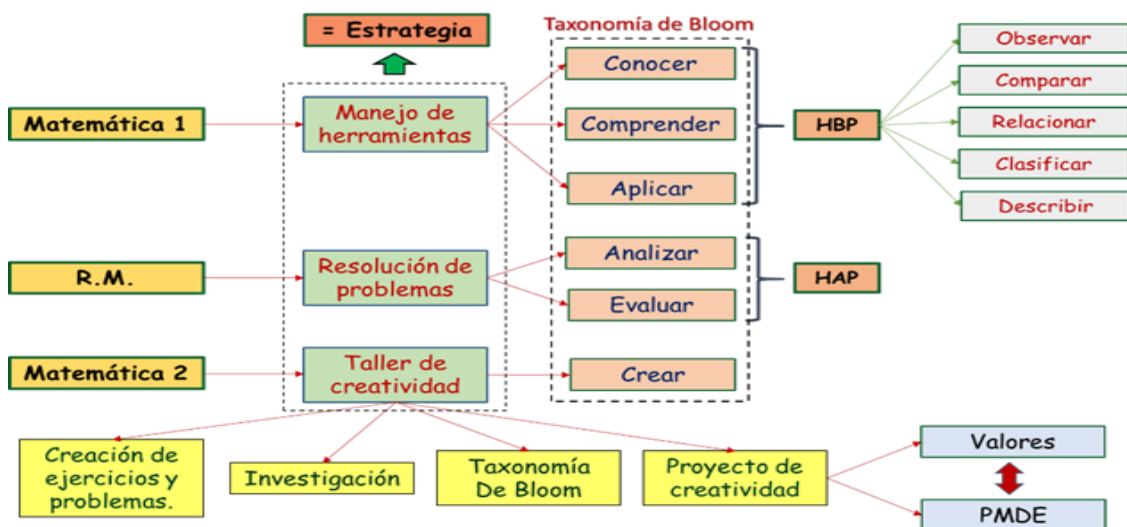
= Estrategia

Taxonomía de Bloom

Matemática 1

Manejo de herramientas

Conocer

Comprender

Aplicar

HBP

Observar

Comparar

Relacionar

Clasificar

Describir

R.M.

Resolución de problemas

Analizar

Evaluar

HAP

Matemática 2

Taller de creatividad

Crear

Creación de ejercicios y problemas.

Investigación

Taxonomía De Bloom

Proyecto de creatividad

Valores

PMDE